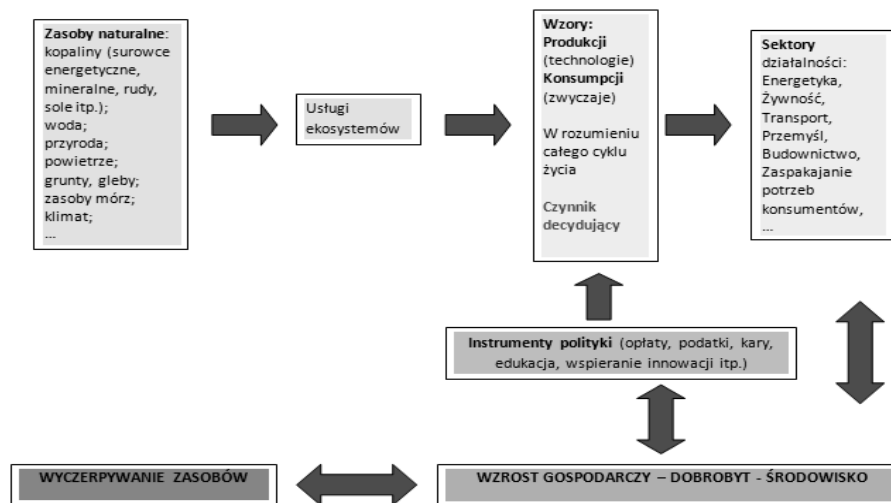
**Zasoby naturalne**: kopaliny (surowce energetyczne, mineralne, rudy, sole itp.); woda; przyroda; powietrze; grunty, gleby; zasoby mórz; klimat; …

Usługi ekosystemów

**Wzory:**
**Produkcji** (technologie)
**Konsumpcji** (zwyczaje)

W rozumieniu całego cyklu życia

Czynnik decydujący

**Sektory** działalności: Energetyka, Żywność, Transport, Przemyśl, Budownictwo, Zaspakajanie potrzeb konsumentów, …

**Instrumenty polityki** (opłaty, podatki, kary, edukacja, wspieranie innowacji itp.)

WYCZERPYWANIE ZASOBÓW

WZROST GOSPODARCZY – DOBROBYT - ŚRODOWISKO